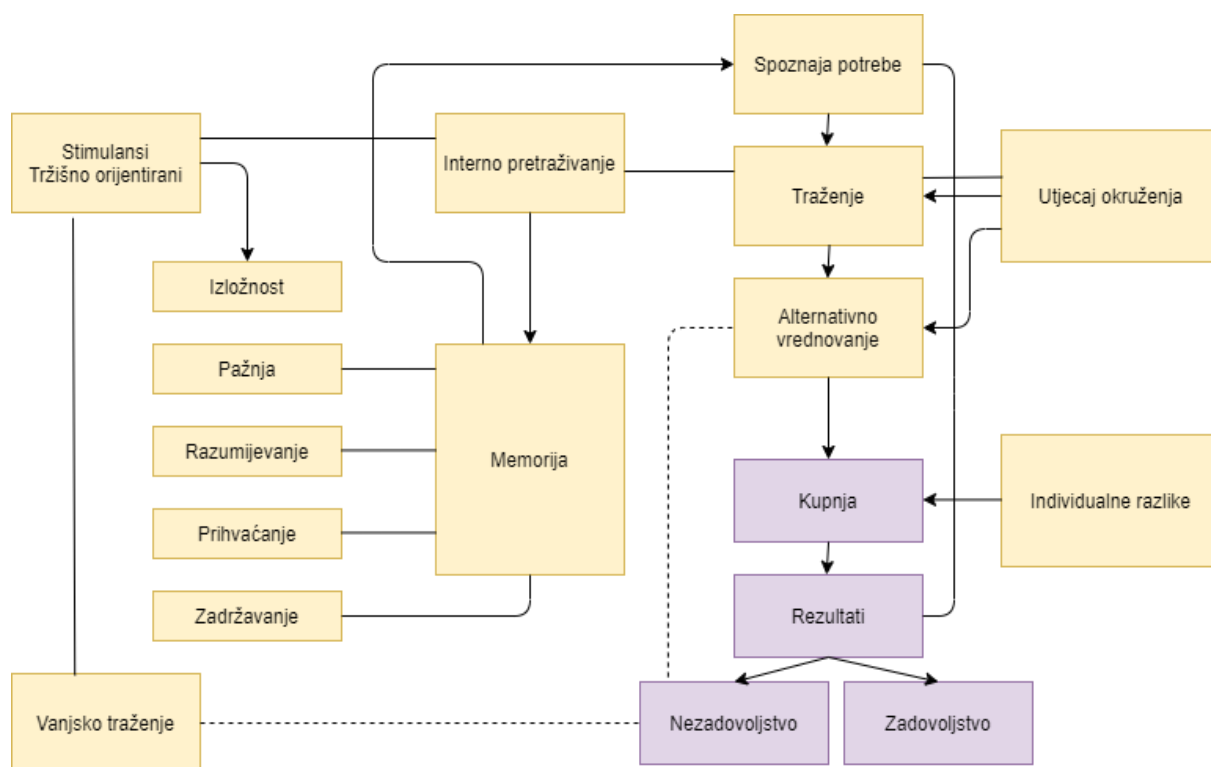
Spoznaja potrebe

Stimulansi
Tržišno orijentirani

Interno pretraživanje

Traženje

Utjecaj okruženja

Izložnost

Alternativno vrednovanje

Pažnja

Razumijevanje

Memorija

Kupnja

Individualne razlike

Prihvaćanje

Zadržavanje

Rezultati

Vanjsko traženje

Nezadovoljstvo

Zadovoljstvo